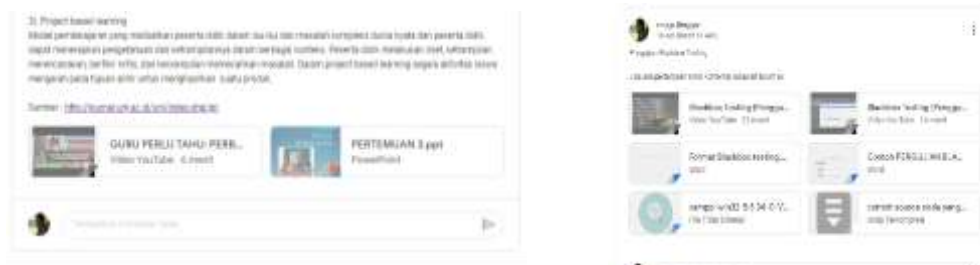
3) Project based learning
Model pembelajaran yang melibatkan peserta didik dalam suatu isu dan masalah kompleks dunia nyata dan peserta didik dapat menerapkan pengetahuan dan keterampilannya dalam berbagai konteks. Peserta didik melakukan riset, eksplorasi, menerjemahkan, berfikir kritis, dan kemampuan memecahkan masalah. Dalam project based learning segala aktivitas selalu mengarah pada tujuan akhir untuk menghasilkan suatu produk.

Sumber: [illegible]

GURU PERLU TAHU! PERB...
Video YouTube 6 menit

PERTEMUAN 3.ppt
PowerPoint

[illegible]

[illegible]
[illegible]

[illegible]

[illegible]

Blackbox Testing (Pengga...
Video YouTube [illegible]

Blackbox Testing (Pengu...
Video YouTube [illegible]

Format Blackbox testing...
Word

Contoh PENGUJIAN BLA...
Word

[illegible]

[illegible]